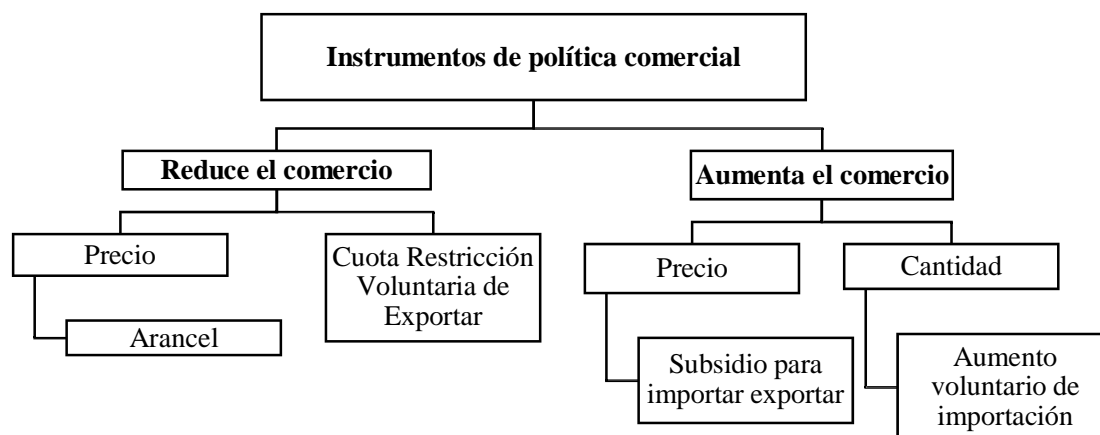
Instrumentos de política comercial

Reduce el comercio

Aumenta el comercio

Precio

Arancel

Cuota Restricción Voluntaria de Exportar

Precio

Subsidio para importar exportar

Cantidad

Aumento voluntario de importación